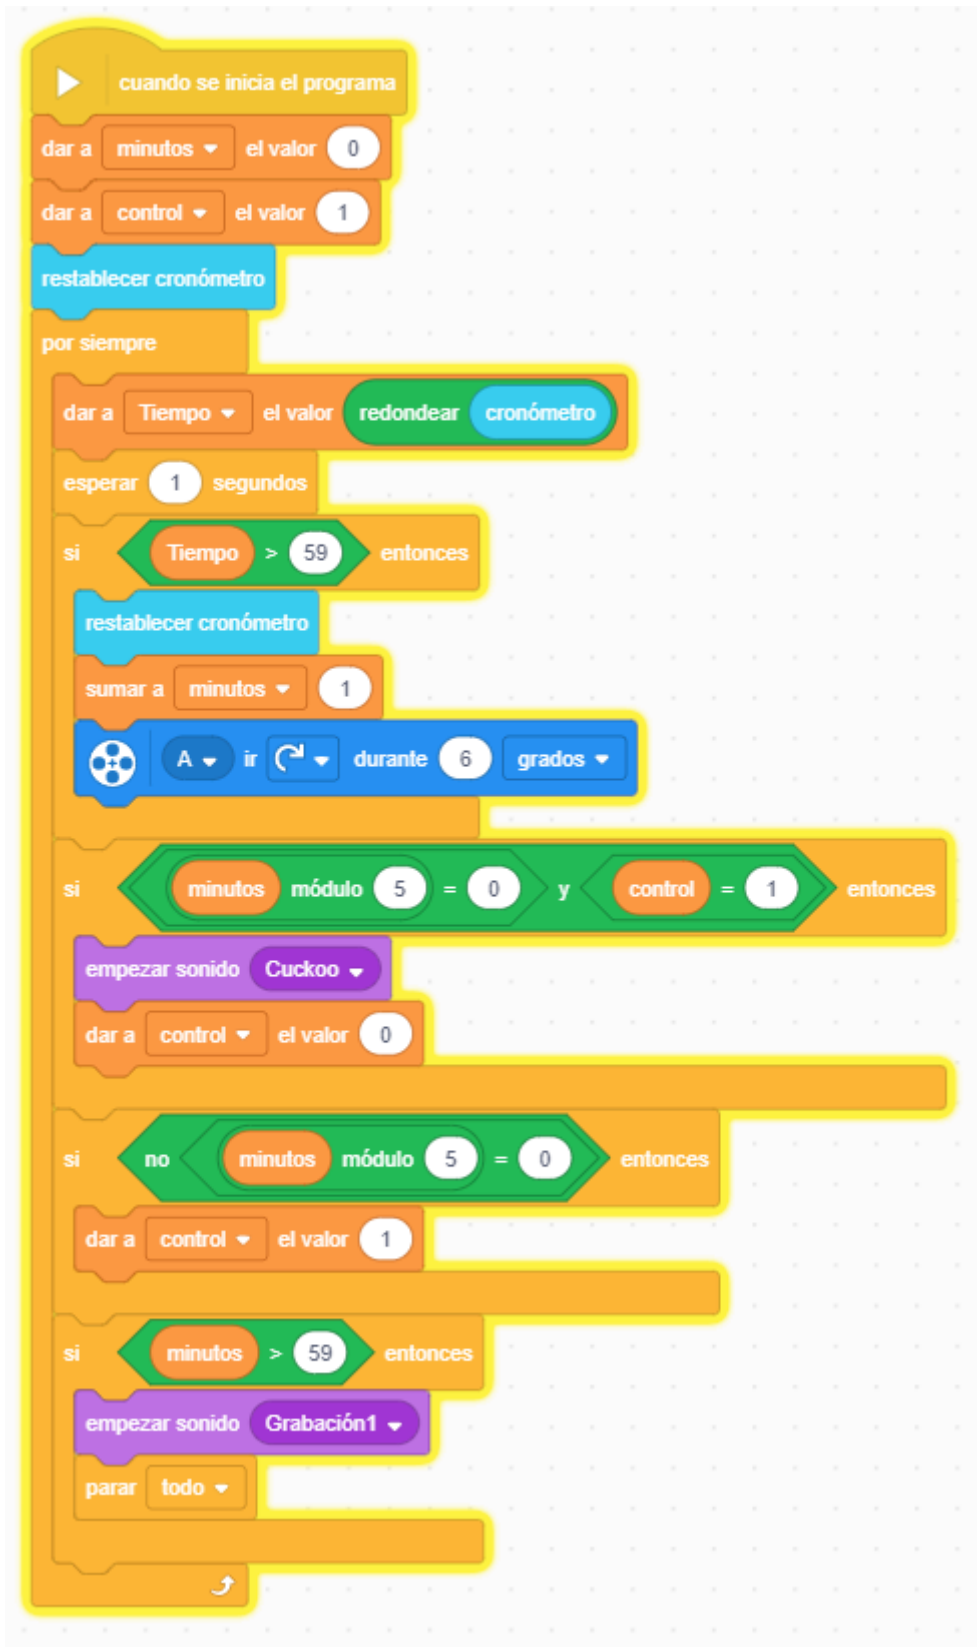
cuando se inicia el programa
dar a minutos el valor 0
dar a control el valor 1
restablecer cronómetro
por siempre
dar a Tiempo el valor redondear cronómetro
esperar 1 segundos
si Tiempo > 59 entonces
restablecer cronómetro
sumar a minutos 1
A ir durante 6 grados
si minutos módulo 5 = 0 y control = 1 entonces
empezar sonido Cuckoo
dar a control el valor 0
si no minutos módulo 5 = 0 entonces
dar a control el valor 1
si minutos > 59 entonces
empezar sonido Grabación1
parar todo